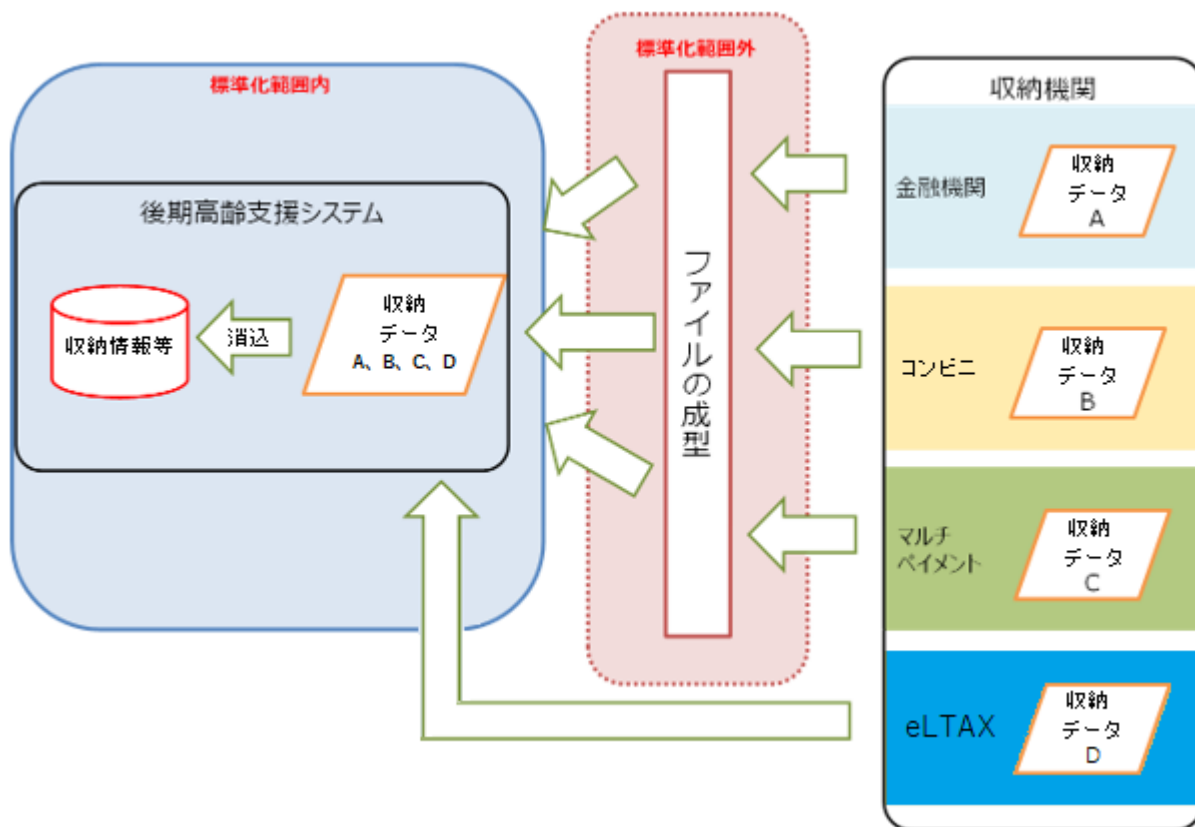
標準化範囲内

後期高齢支援システム

収納情報等

消込

収納
データ
A、B、C、D

標準化範囲外

ファイルの成型

収納機関

金融機関

収納
データ
A

コンビニ

収納
データ
B

マルチ
ペイメント

収納
データ
C

eLTAX

収納
データ
D